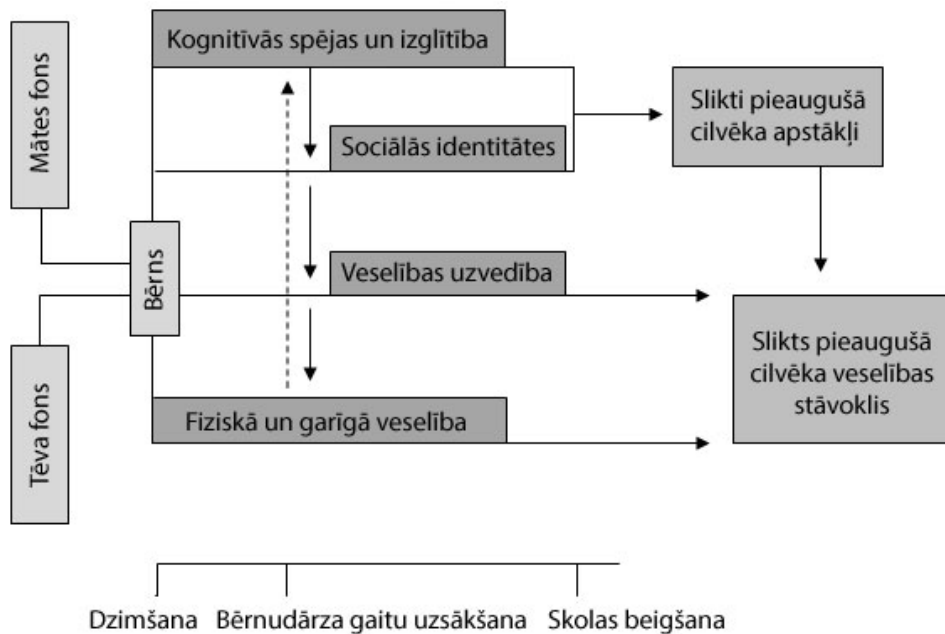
Mātes fons

Tēva fons

Bērns

Kognitīvās spējas un izglītība

Sociālās identitātes

Veselības uzvedība

Fiziskā un garīgā veselība

Slikti pieaugušā cilvēka apstākļi

Slikts pieaugušā cilvēka veselības stāvoklis

Dzimšana

Bērnudārza gaitu uzsākšana

Skolas beigšana